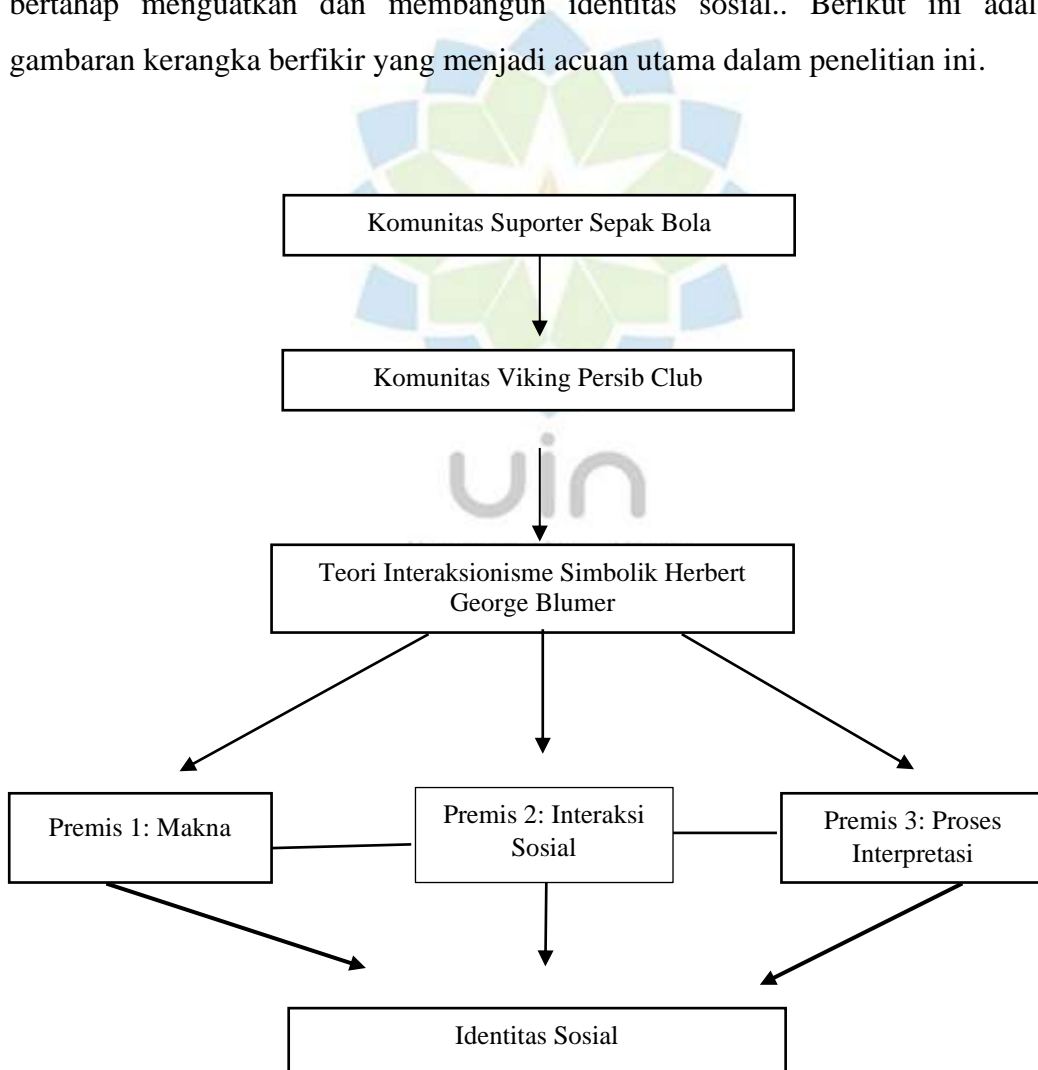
bertahap menguatkan dan membangun identitas sosial.. Berikut ini adal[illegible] gambaran kerangka berfikir yang menjadi acuan utama dalam penelitian ini.

Komunitas Suporter Sepak Bola

Komunitas Viking Persib Club

uin

Teori Interaksionisme Simbolik Herbert George Blumer

Premis 1: Makna

Premis 2: Interaksi Sosial

Premis 3: Proses Interpretasi

Identitas Sosial